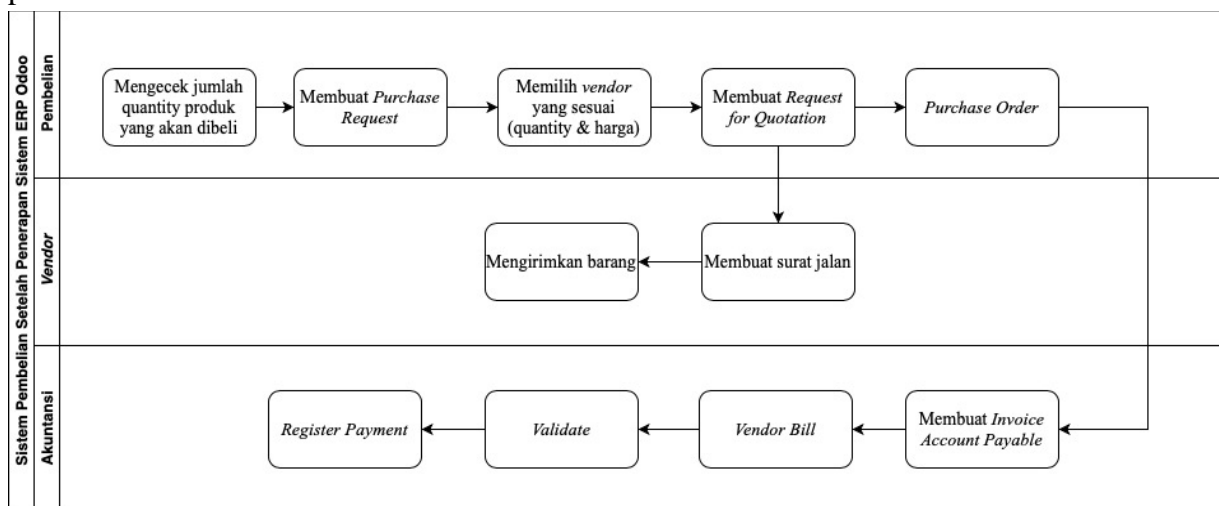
Sistem Pembelian Setelah Penerapan Sistem ERP Odoo

Pembelian

Mengecek jumlah quantity produk yang akan dibeli

Membuat Purchase Request

Memilih vendor yang sesuai (quantity & harga)

Membuat Request for Quotation

Purchase Order

Vendor

Mengirimkan barang

Membuat surat jalan

Akuntansi

Register Payment

Validate

Vendor Bill

Membuat Invoice Account Payable